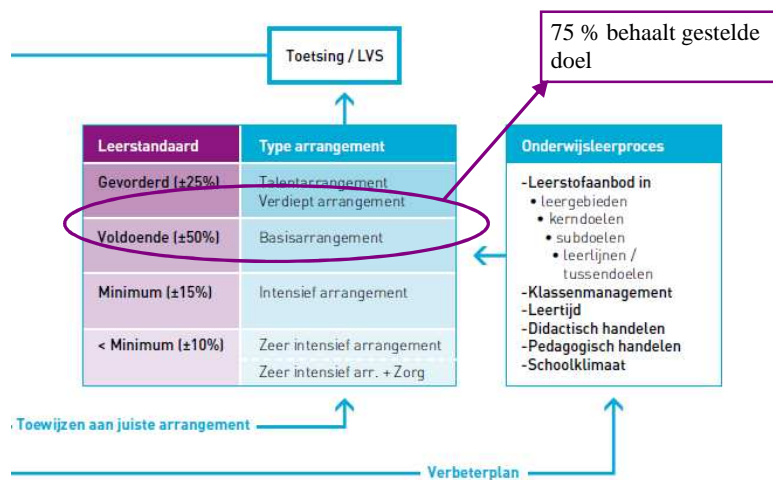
75 % behaalt gestelde doel

Toetsing / LVS

| Leerstandaard | Type arrangement |
|---|---|
| Gevorderd (±25%) | Talentarrangement<br>Verdiept arrangement |
| Voldoende (±50%) | Basisarrangement |
| Minimum (±15%) | Intensief arrangement |
| < Minimum (±10%) | Zeer intensief arrangement<br>Zeer intensief arr. + Zorg |

Onderwijsleerproces

-Leerstofaanbod in
• leergebieden
• kerndoelen
• subdoelen
• leerlijnen / tussendoelen
-Klassenmanagement
-Leertijd
-Didactisch handelen
-Pedagogisch handelen
-Schoolklimaat

Toewijzen aan juiste arrangement

Verbeterplan